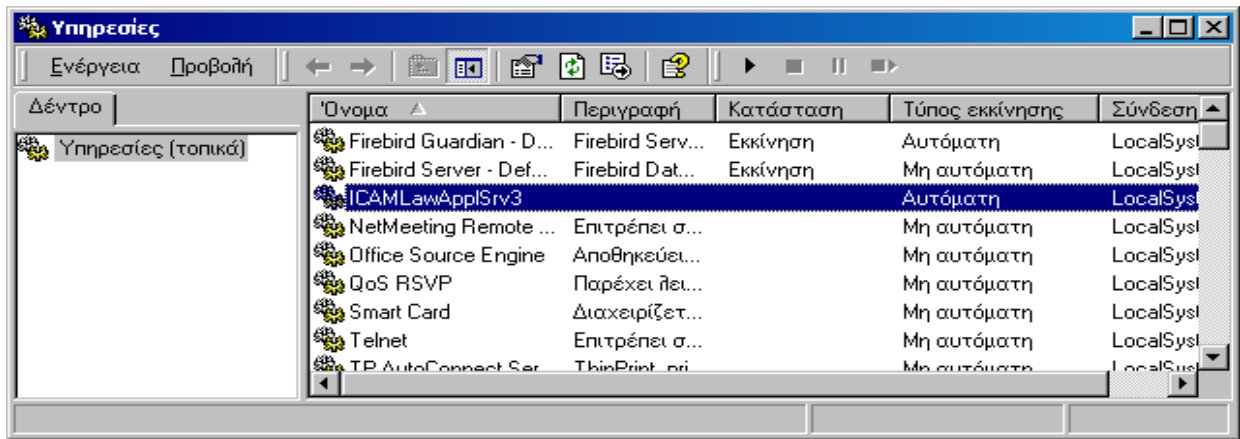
Υπηρεσίες

Ενέργεια Προβολή

Δέντρο

Υπηρεσίες (τοπικά)

| Όνομα | Περιγραφή | Κατάσταση | Τύπος εκκίνησης | Σύνδεση |
|---|---|---|---|---|
| Firebird Guardian - D... | Firebird Serv... | Εκκίνηση | Αυτόματη | LocalSyst |
| Firebird Server - Def... | Firebird Dat... | Εκκίνηση | Μη αυτόματη | LocalSyst |
| ICAMLawApplSrv3 | | | Αυτόματη | LocalSyst |
| NetMeeting Remote ... | Επιτρέπει σ... | | Μη αυτόματη | LocalSyst |
| Office Source Engine | Αποθηκεύει... | | Μη αυτόματη | LocalSyst |
| QoS RSVP | Παρέχει λει... | | Μη αυτόματη | LocalSyst |
| Smart Card | Διαχειρίζετ... | | Μη αυτόματη | LocalSyst |
| Telnet | Επιτρέπει σ... | | Μη αυτόματη | LocalSyst |
| TP AutoConnect Ser... | ThinPrint pri... | | Μη αυτόματη | LocalSyst |